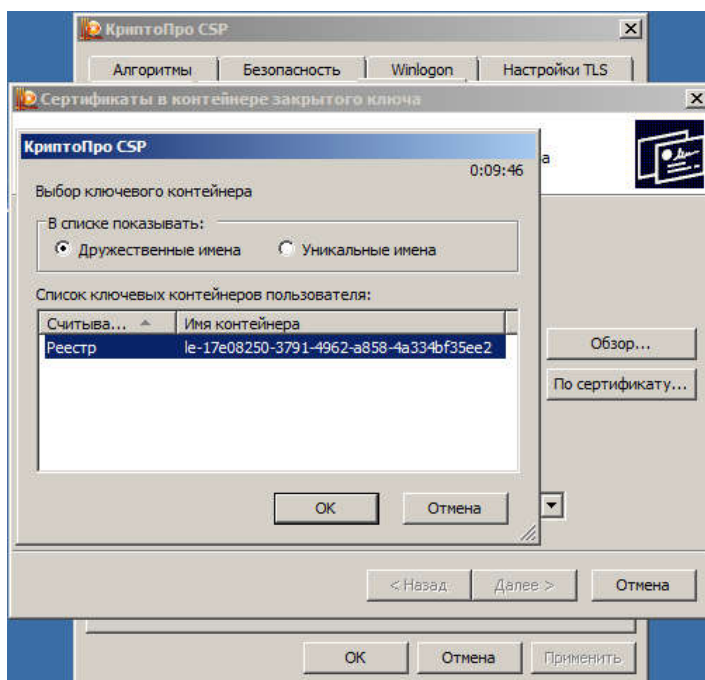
КриптоПро CSP

Алгоритмы | Безопасность | Winlogon | Настройки TLS

Сертификаты в контейнере закрытого ключа

КриптоПро CSP

0:09:46

Выбор ключевого контейнера

В списке показывать:

Дружественные имена

Уникальные имена

Список ключевых контейнеров пользователя:

| Считыва... | Имя контейнера |
|---|---|
| Реестр | le-17e08250-3791-4962-a858-4a334bf35ee2 |

OK

Отмена

Обзор...

По сертификату...

< Назад

Далее >

Отмена

OK

Отмена

Применить